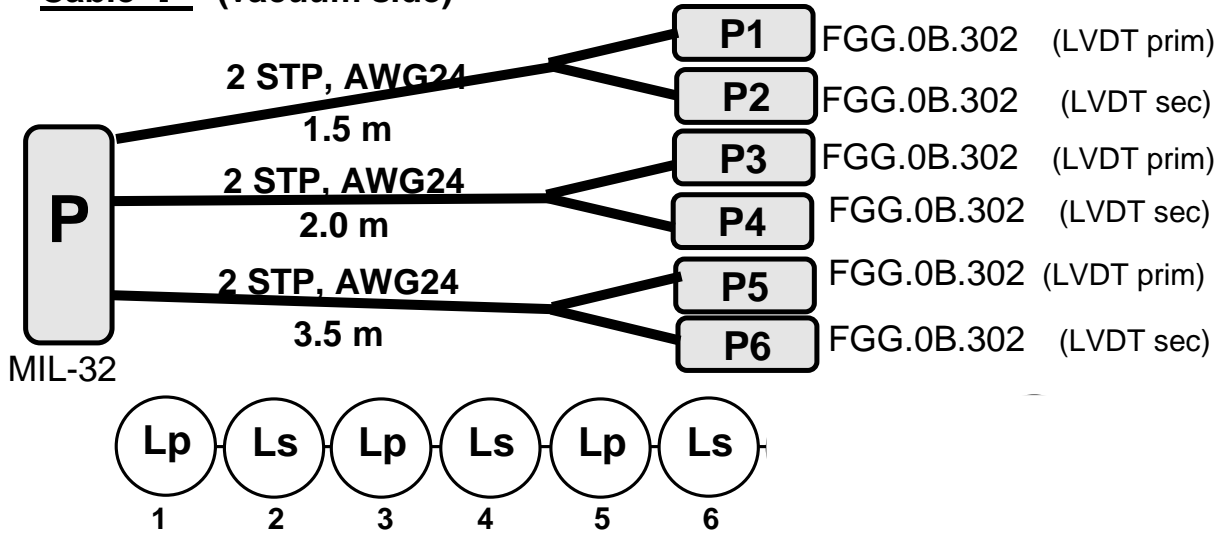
Cable 4 (vacuum side)

P

MIL-32

2 STP, AWG24

1.5 m

2 STP, AWG24

2.0 m

2 STP, AWG24

3.5 m

P1 FGG.0B.302 (LVDT prim)

P2 FGG.0B.302 (LVDT sec)

P3 FGG.0B.302 (LVDT prim)

P4 FGG.0B.302 (LVDT sec)

P5 FGG.0B.302 (LVDT prim)

P6 FGG.0B.302 (LVDT sec)

Lp Ls Lp Ls Lp Ls

1 2 3 4 5 6